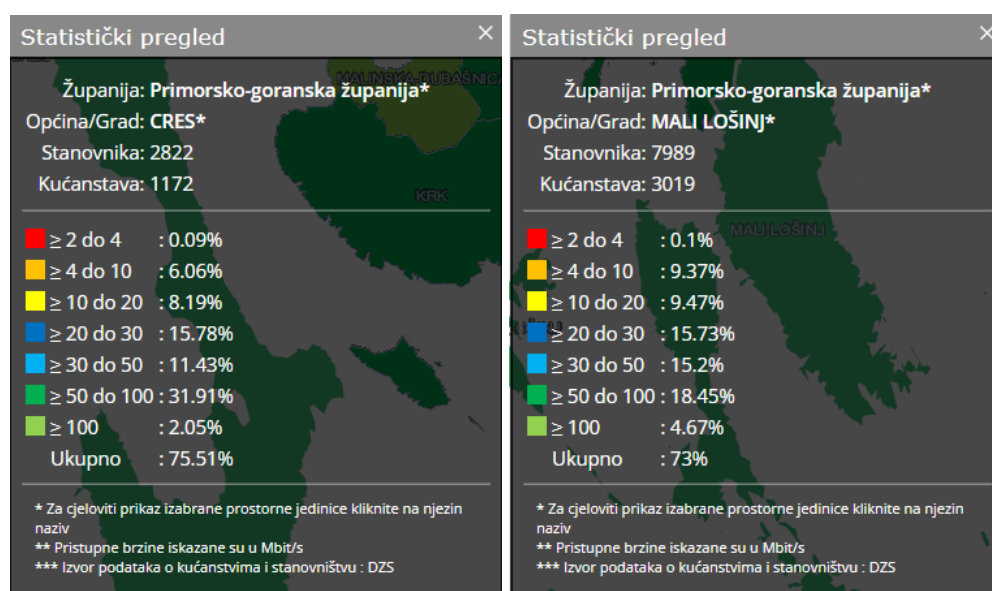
Statistički pregled ×

MALINSKA-DUBAŠNICA

Županija: Primorsko-goranska županija*
Općina/Grad: CRES*
Stanovnika: 2822
Kućanstava: 1172

KRK

| | |
|---|---|
| ≥ 2 do 4 | : 0.09% |
| ≥ 4 do 10 | : 6.06% |
| ≥ 10 do 20 | : 8.19% |
| ≥ 20 do 30 | : 15.78% |
| ≥ 30 do 50 | : 11.43% |
| ≥ 50 do 100 | : 31.91% |
| ≥ 100 | : 2.05% |
| Ukupno | : 75.51% |

* Za cjeloviti prikaz izabrane prostorne jedinice kliknite na njezin naziv
** Pristupne brzine iskazane su u Mbit/s
*** Izvor podataka o kućanstvima i stanovništvu : DZS

Statistički pregled ×

Županija: Primorsko-goranska županija*
Općina/Grad: MALI LOŠINJ*
Stanovnika: 7989
Kućanstava: 3019

MALI LOŠINJ

| | |
|---|---|
| ≥ 2 do 4 | : 0.1% |
| ≥ 4 do 10 | : 9.37% |
| ≥ 10 do 20 | : 9.47% |
| ≥ 20 do 30 | : 15.73% |
| ≥ 30 do 50 | : 15.2% |
| ≥ 50 do 100 | : 18.45% |
| ≥ 100 | : 4.67% |
| Ukupno | : 73% |

* Za cjeloviti prikaz izabrane prostorne jedinice kliknite na njezin naziv
** Pristupne brzine iskazane su u Mbit/s
*** Izvor podataka o kućanstvima i stanovništvu : DZS